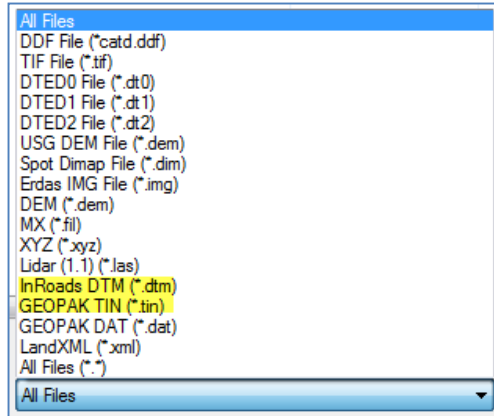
All Files
DDF File (*catd.ddf)
TIF File (*.tif)
DTED0 File (*.dt0)
DTED1 File (*.dt1)
DTED2 File (*.dt2)
USG DEM File (*.dem)
Spot Dimap File (*.dim)
Erdas IMG File (*.img)
DEM (*.dem)
MX (*.fil)
XYZ (*.xyz)
Lidar (1.1) (*.las)
InRoads DTM (*.dtm)
GEOPAK TIN (*.tin)
GEOPAK DAT (*.dat)
LandXML (*.xml)
All Files (*.*)
All Files